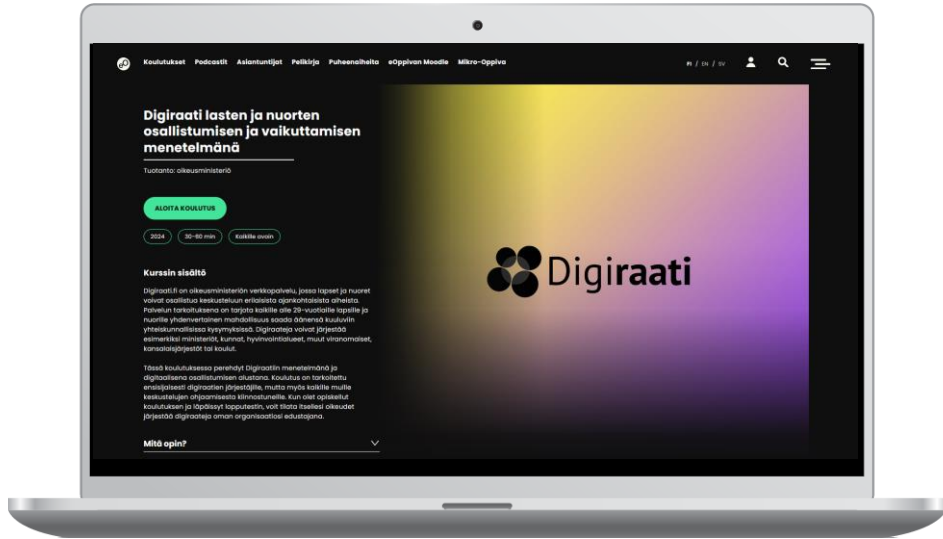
Koulutukset Podcastit Asiantuntijat Pelikirja Puheenaiheita eOppivan Moodle Mikro-Oppiva

FI / EN / SV

Digiraati lasten ja nuorten osallistumisen ja vaikuttamisen menetelmänä

Tuotanto: oikeusministeriö

ALOITA KOULUTUS

2024 30–60 min Kaikille avoin

Kurssin sisältö

Digiraati.fi on oikeusministeriön verkkopalvelu, jossa lapset ja nuoret voivat osallistua keskusteluun erilaisista ajankohtaisista aiheista. Palvelun tarkoituksena on tarjota kaikille alle 29-vuotiaille lapsille ja nuorille yhdenvertainen mahdollisuus saada äänensä kuuluviin yhteiskunnallisissa kysymyksissä. Digiraateja voivat järjestää esimerkiksi ministeriöt, kunnat, hyvinvointialueet, muut viranomaiset, kansalaisjärjestöt tai koulut.

Tässä koulutuksessa perehdyt Digiraatiin menetelmänä ja digitaalisena osallistumisen alustana. Koulutus on tarkoitettu ensisijaisesti digiraatien järjestäjille, mutta myös kaikille muille keskustelujen ohjaamisesta kiinnostuneille. Kun olet opiskellut koulutuksen ja läpäissyt lopputestin, voit tilata itsellesi oikeudet järjestää digiraateja oman organisaatiosi edustajana.

Mitä opin?

Digiraati